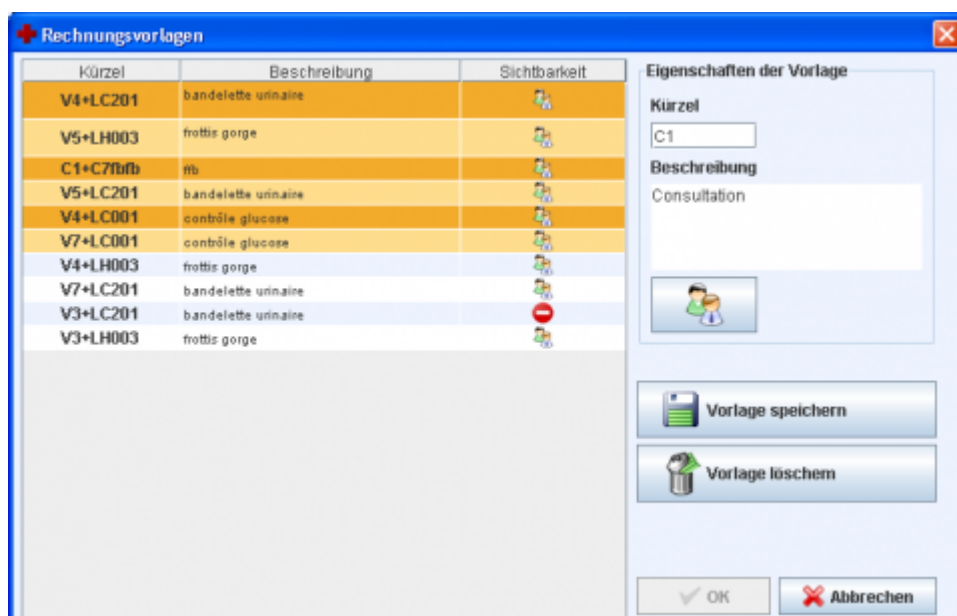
Rechnungsvorlagen

| Kürzel | Beschreibung | Sichtbarkeit |
|---|---|---|
| V4+LC201 | bandelette urinaire | |
| V5+LH003 | frottis gorge | |
| C1+C7fbfb | ffb | |
| V5+LC201 | bandelette urinaire | |
| V4+LC001 | contrôle glucose | |
| V7+LC001 | contrôle glucose | |
| V4+LH003 | frottis gorge | |
| V7+LC201 | bandelette urinaire | |
| V3+LC201 | bandelette urinaire | |
| V3+LH003 | frottis gorge | |

Eigenschaften der Vorlage
Kürzel
C1
Beschreibung
Consultation

Vorlage speichern
Vorlage löschem
OK
Abbrechen